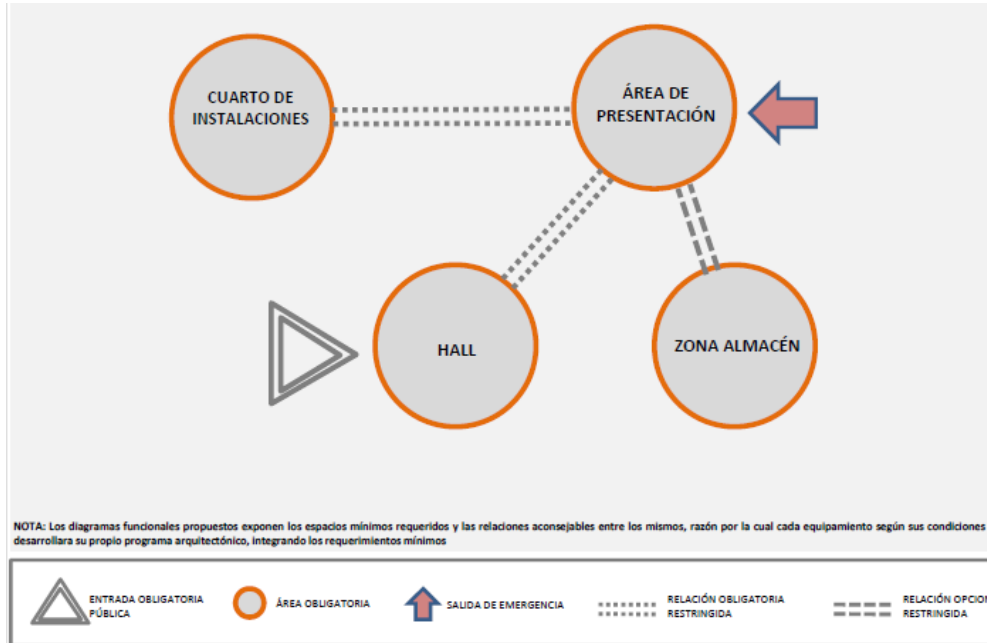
CUARTO DE INSTALACIONES

ÁREA DE PRESENTACIÓN

HALL

ZONA ALMACÉN

NOTA: Los diagramas funcionales propuestos exponen los espacios mínimos requeridos y las relaciones aconsejables entre los mismos, razón por la cual cada equipamiento según sus condiciones desarrollara su propio programa arquitectónico, integrando los requerimientos mínimos

ENTRADA OBLIGATORIA PÚBLICA

ÁREA OBLIGATORIA

SALIDA DE EMERGENCIA

RELACIÓN OBLIGATORIA RESTRINGIDA

RELACIÓN OPCIO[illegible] RESTRINGIDA